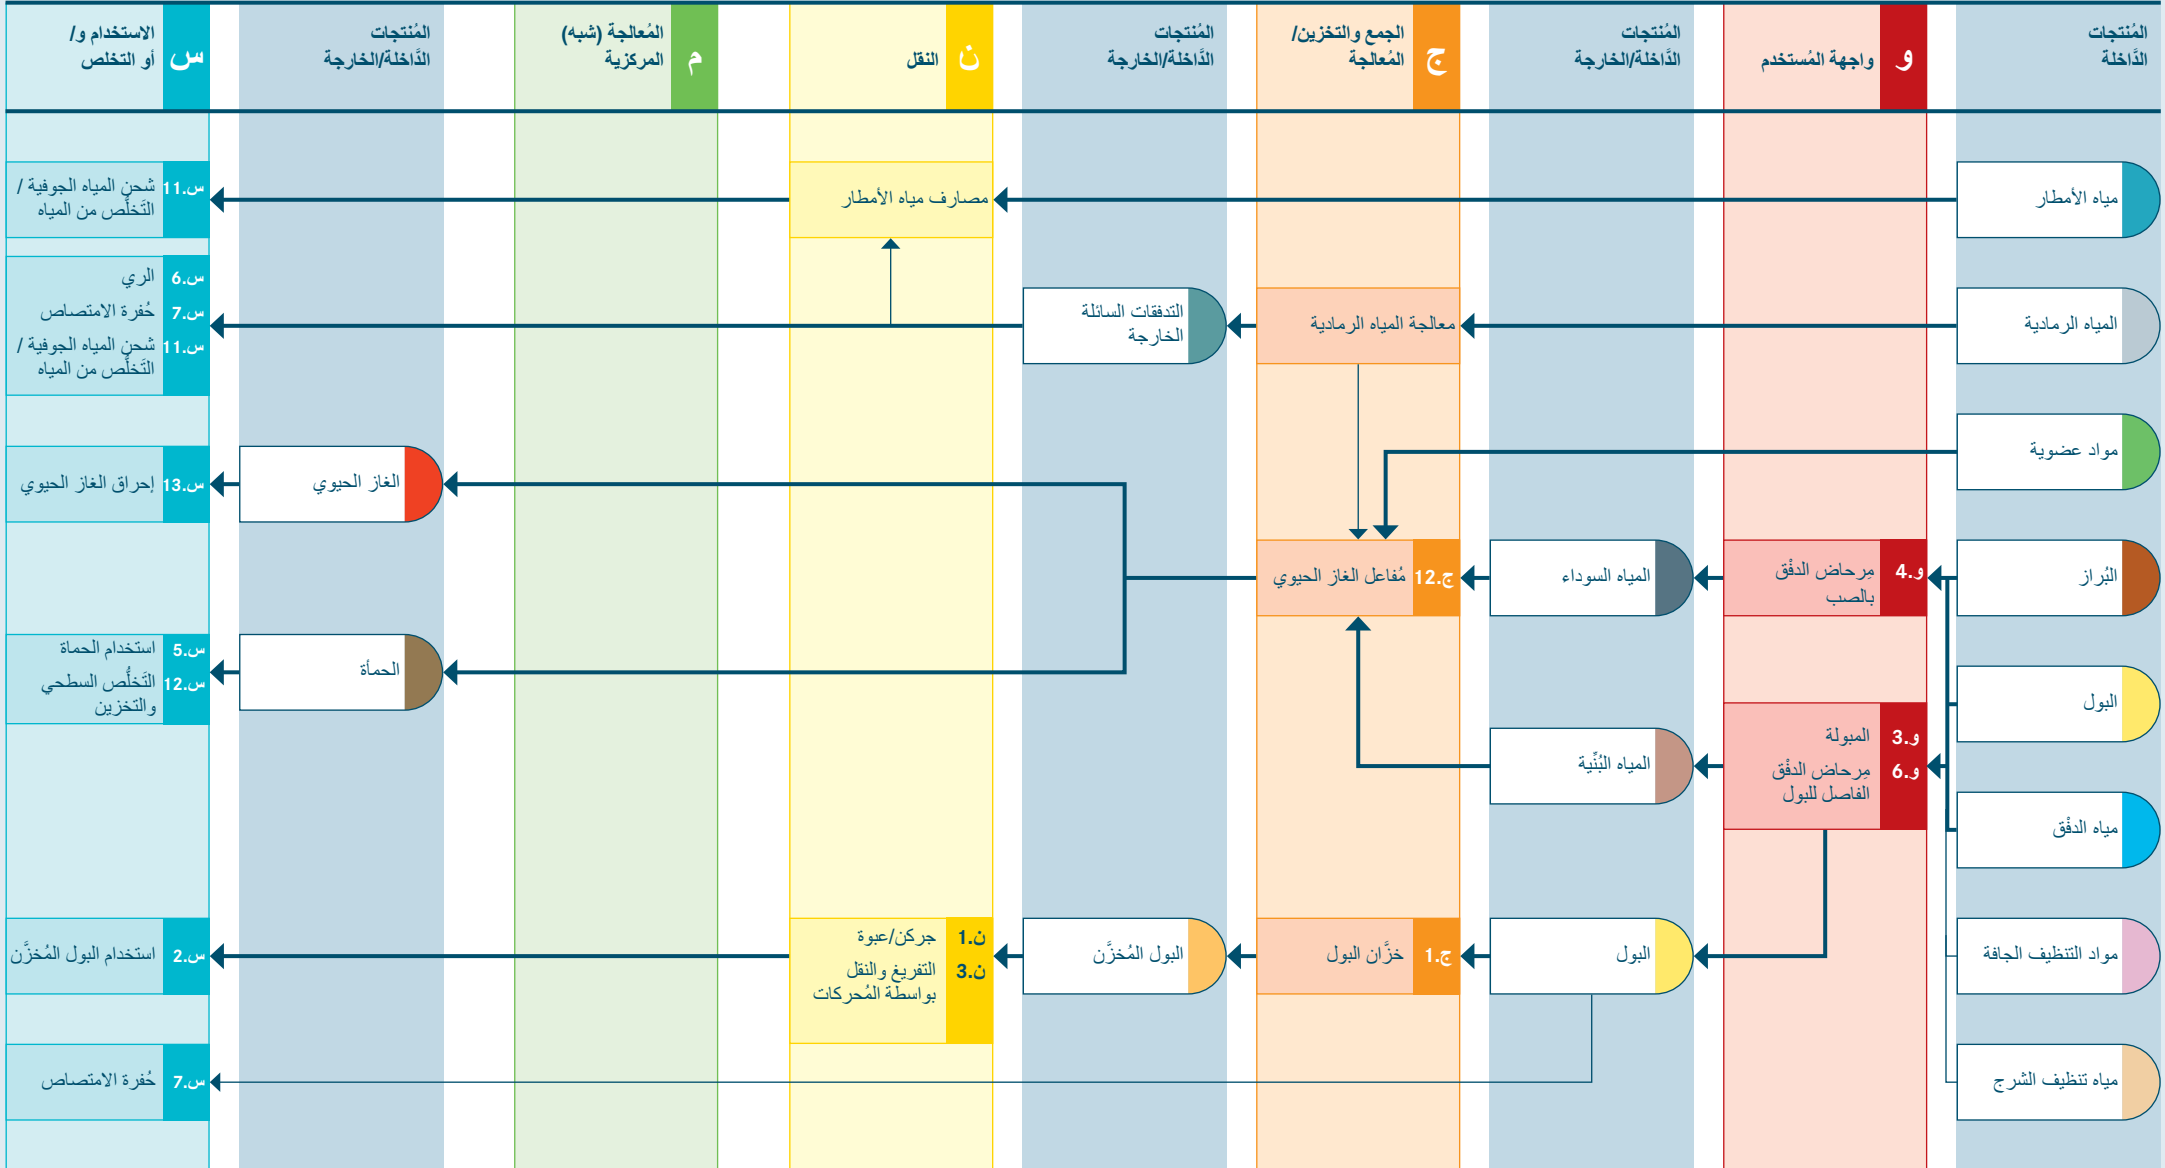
المُنتجات الدَّاخلة

و واجهة المُستخدم

المُنتجات الدَّاخلة/الخارجة

ج الجمع والتخزين/ المُعالجة

المُنتجات الدَّاخلة/الخارجة

ن النقل

م المُعالجة (شبه) المركزية

المُنتجات الدَّاخلة/الخارجة

س الاستخدام و/ أو التخلص

مياه الأمطار

مصارف مياه الأمطار

س.11 شحن المياه الجوفية / التّخلّص من المياه

المياه الرمادية

معالجة المياه الرمادية

التدفقات السائلة الخارجة

س.6 الري

س.7 حُفرة الامتصاص

س.11 شحن المياه الجوفية / التّخلّص من المياه

مواد عضوية

الغاز الحيوي

س.13 إحراق الغاز الحيوي

البُراز

و.4 مِرحاض الدفْق بالصب

المياه السوداء

ج.12 مُفاعل الغاز الحيوي

الحمأة

س.5 استخدام الحماة

س.12 التّخلُّص السطحي والتخزين

البول

و.3 المبولة

و.6 مِرحاض الدفْق الفاصل للبول

المياه البُنّية

مياه الدفْق

مواد التنظيف الجافة

البول

ج.1 خزَّان البول

البول المُخزَّن

ن.1 جركن/عبوة

ن.3 التفريغ والنقل بواسطة المُحركات

س.2 استخدام البول المُخزَّن

مياه تنظيف الشرج

س.7 حُفرة الامتصاص